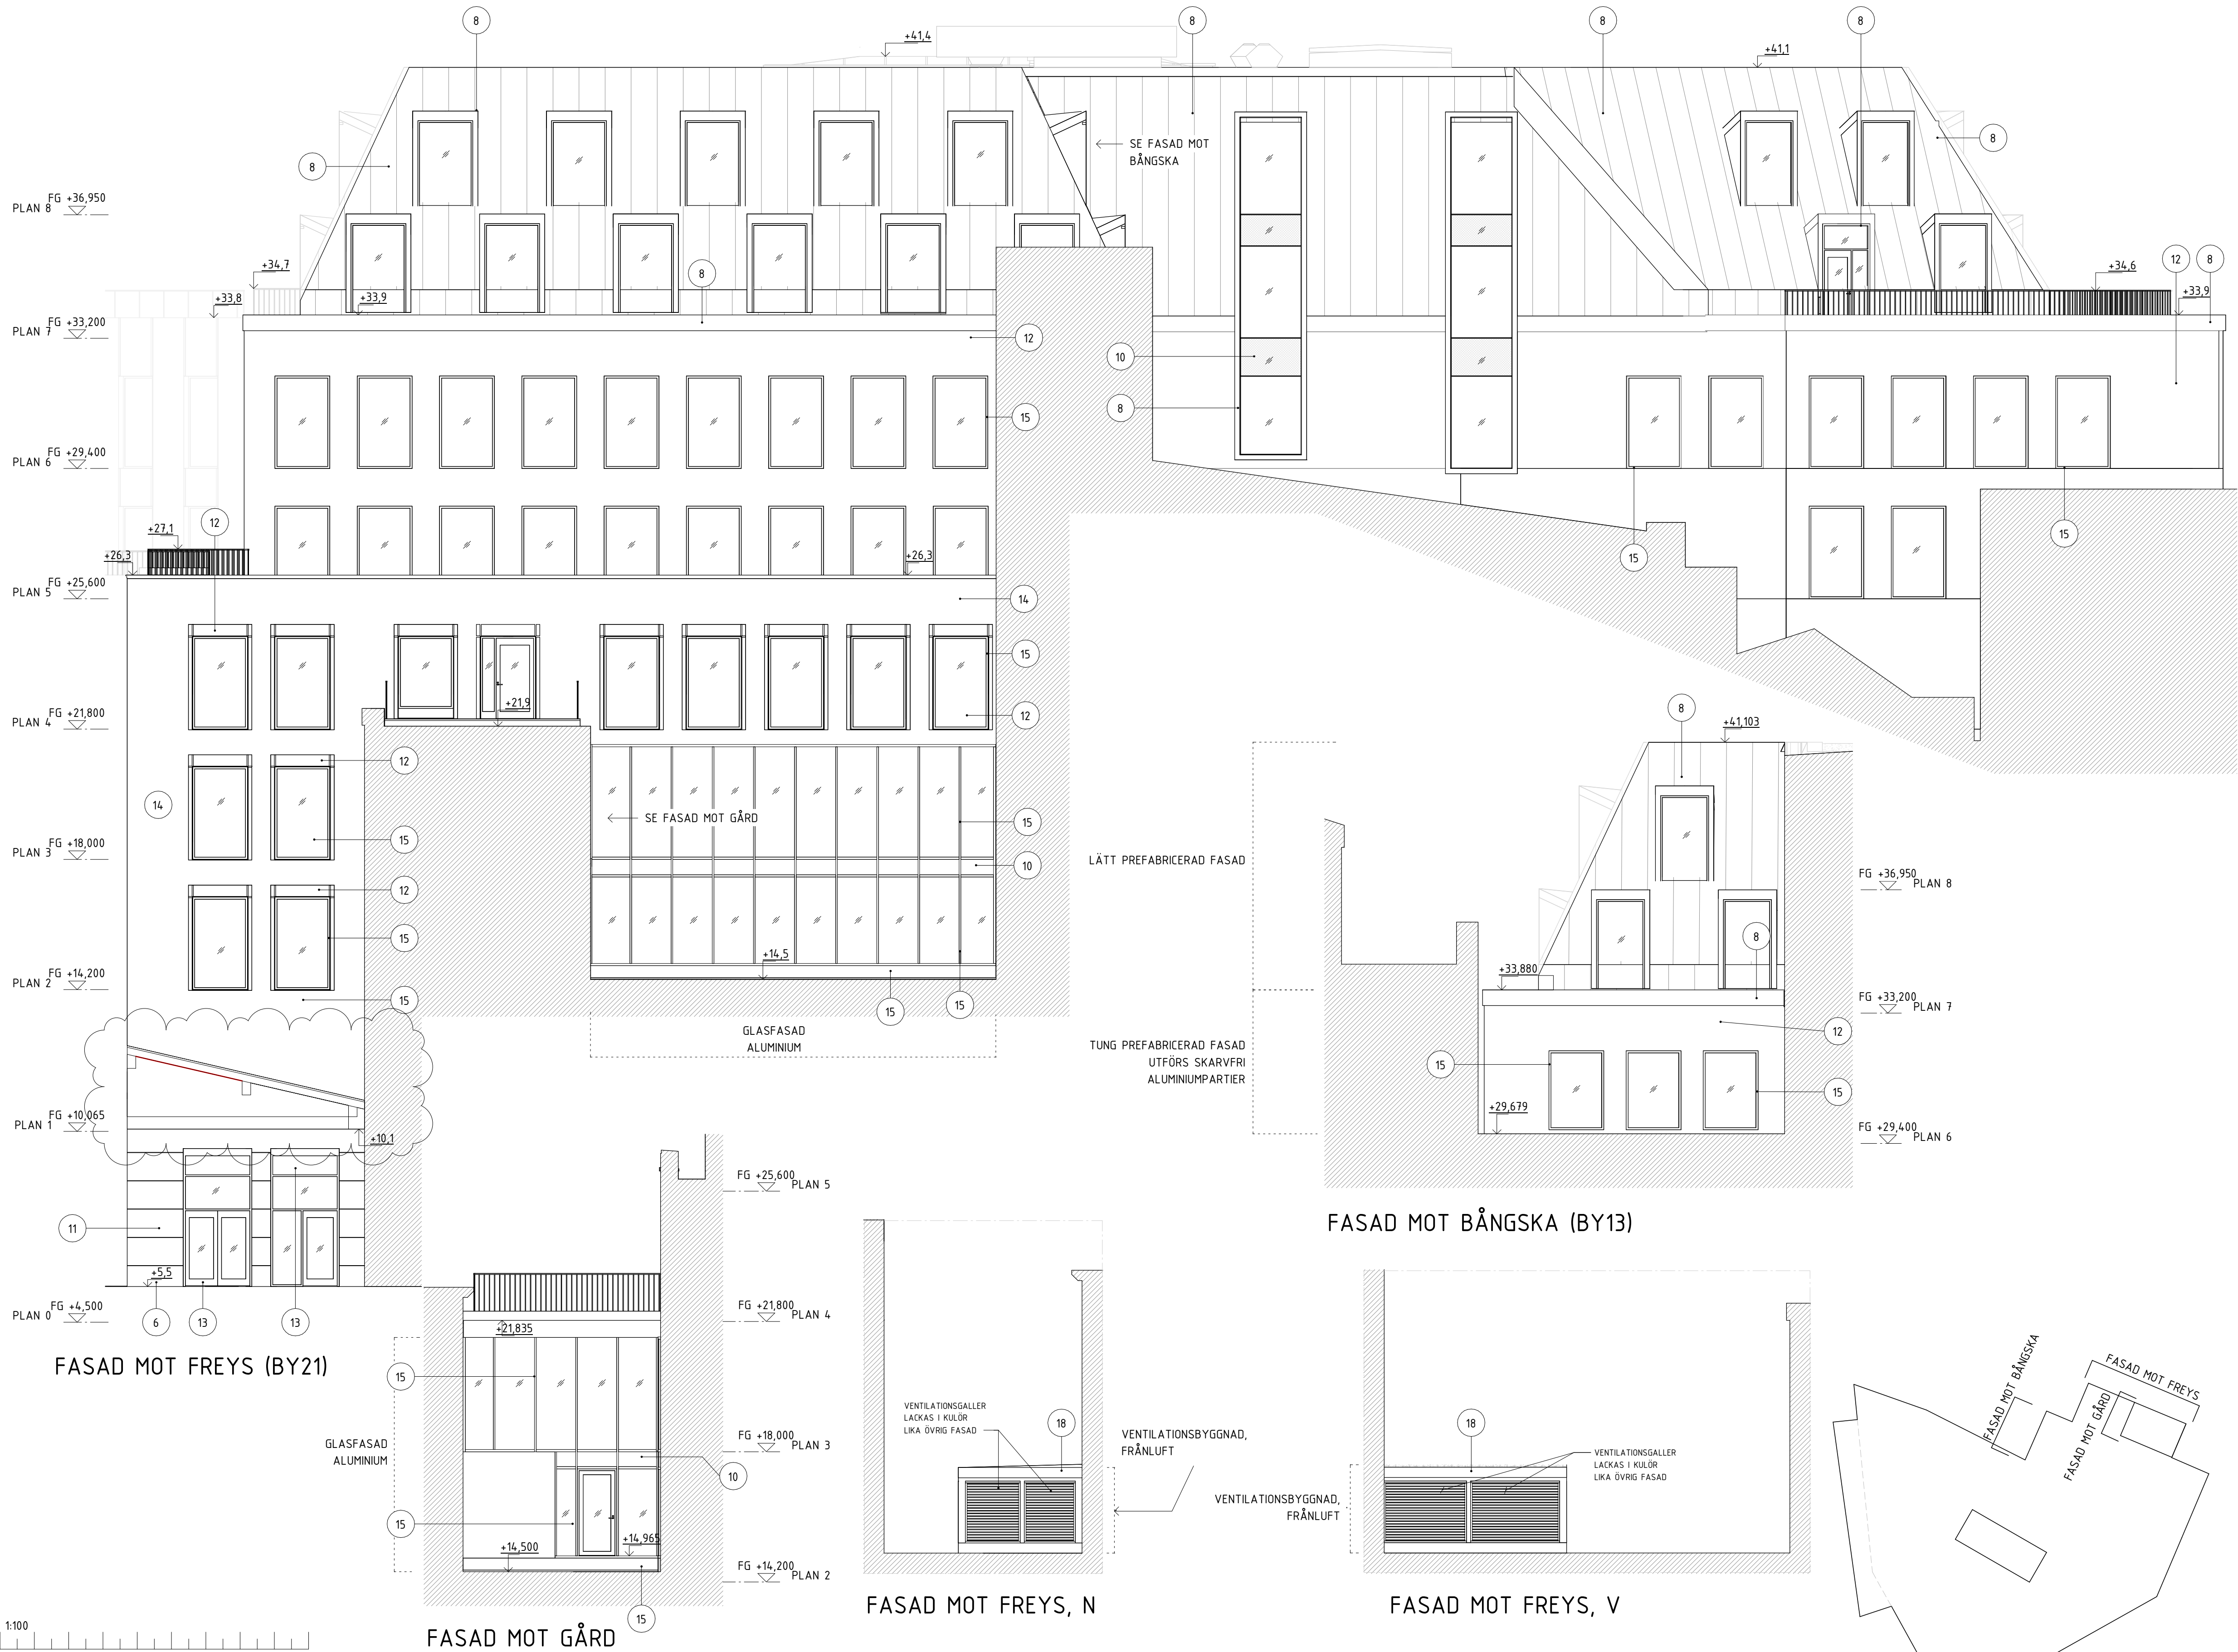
8 8 8 8
+41,4
+41,1
SE FASAD MOT BÅNGSKA
8
8
PLAN 8 FG +36,950
+34,7
+33,8
+33,9
8
+34,6
12 8
+33,9
PLAN 7 FG +33,200
12
10
8
15
PLAN 6 FG +29,400
15
15
12
+27,1
+26,3
+26,3
PLAN 5 FG +25,600
14
15
+21,9
PLAN 4 FG +21,800
12
8
+41,103
12
14
SE FASAD MOT GÅRD
15
PLAN 3 FG +18,000
15
10
LÄTT PREFABRICERAD FASAD
FG +36,950 PLAN 8
12
15
8
PLAN 2 FG +14,200
+14,5
+33,880
15
15 15
FG +33,200 PLAN 7
GLASFASAD ALUMINIUM
12
TUNG PREFABRICERAD FASAD UTFÖRS SKARVFRI ALUMINIUMPARTIER
15
15
PLAN 1 FG +10,065
+29,679
+10,1
FG +29,400 PLAN 6
FG +25,600 PLAN 5
11
FASAD MOT BÅNGSKA (BY13)
+5,5
PLAN 0 FG +4,500
6 13 13
FG +21,800 PLAN 4
+21,835
FASAD MOT FREYS (BY21)
15
FASAD MOT BÅNGSKA
FASAD MOT FREYS
FASAD MOT GÅRD
VENTILATIONSGALLER LACKAS I KULÖR LIKA ÖVRIG FASAD
18
VENTILATIONSBYGGNAD, FRÅNLUFT
18
VENTILATIONSGALLER LACKAS I KULÖR LIKA ÖVRIG FASAD
GLASFASAD ALUMINIUM
FG +18,000 PLAN 3
10
VENTILATIONSBYGGNAD, FRÅNLUFT
15
+14,965
+14,500
FG +14,200 PLAN 2
15
FASAD MOT FREYS, N
FASAD MOT FREYS, V
1:100
FASAD MOT GÅRD